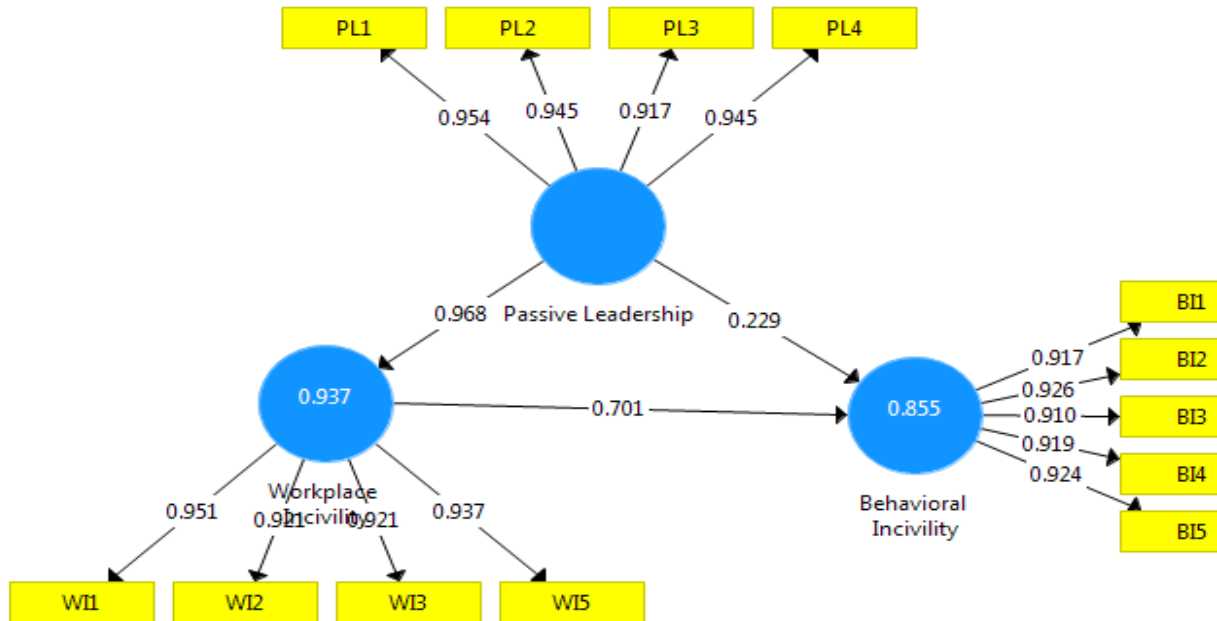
PL1
PL2
PL3
PL4
0.954
0.945
0.917
0.945
Passive Leadership
0.968
0.229
BI1
BI2
BI3
BI4
BI5
0.917
0.926
0.910
0.919
0.924
0.937
0.701
0.855
Workplace Incivility
Behavioral Incivility
0.951
0.921
0.921
0.937
WI1
WI2
WI3
WI5